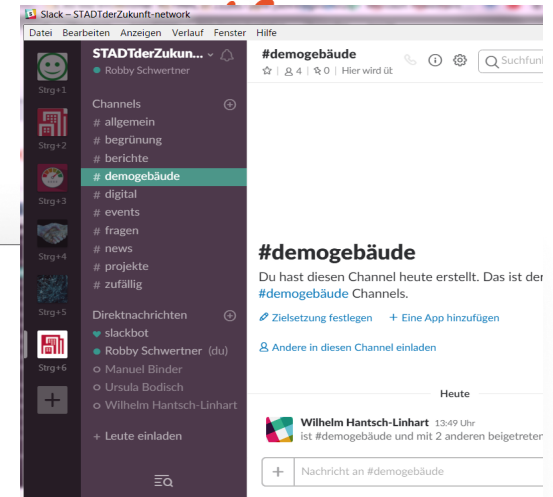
Slack – STADTderZukunft-network

Datei Bearbeiten Anzeigen Verlauf Fenster Hilfe

Strg+1

Strg+2

Strg+3

Strg+4

Strg+5

Strg+6

+

STADTderZukun...

Robby Schwertner

Channels

# allgemein
# begrünung
# berichte
# demogebäude
# digital
# events
# fragen
# news
# projekte
# zufällig

Direktnachrichten

slackbot
Robby Schwertner (du)
Manuel Binder
Ursula Bodisch
Wilhelm Hantsch-Linhart

+ Leute einladen

#demogebäude

☆ | 4 | 0 | Hier wird üt

Suchfunl

#demogebäude

Du hast diesen Channel heute erstellt. Das ist der #demogebäude Channels.

Zielsetzung festlegen + Eine App hinzufügen

Andere in diesen Channel einladen

Heute

Wilhelm Hantsch-Linhart 13:49 Uhr
ist #demogebäude und mit 2 anderen beigetreten

+ Nachricht an #demogebäude